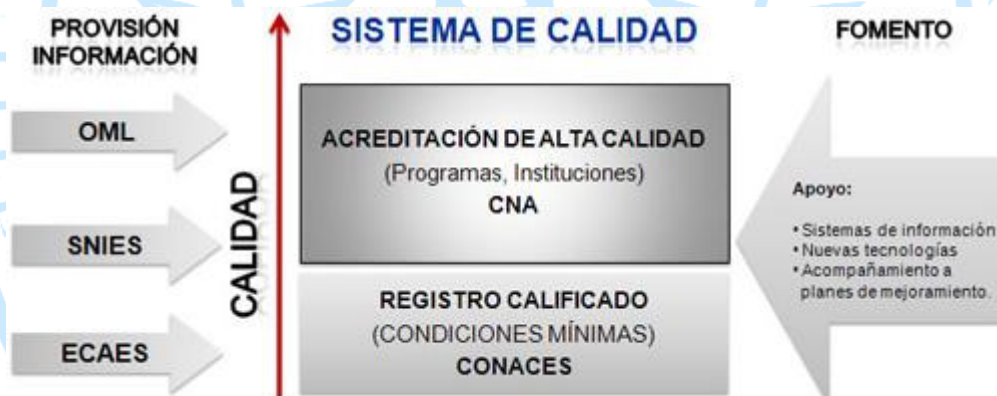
PROVISIÓN INFORMACIÓN

OML

SNIES

ECAES

CALIDAD

SISTEMA DE CALIDAD

ACREDITACIÓN DE ALTA CALIDAD
(Programas, Instituciones)
CNA

REGISTRO CALIFICADO
(CONDICIONES MÍNIMAS)
CONACES

FOMENTO

Apoyo:

• Sistemas de información
• Nuevas tecnologías
• Acompañamiento a planes de mejoramiento.